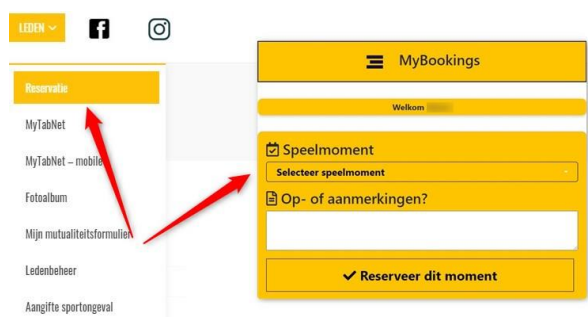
LEDEN

Reservatie

MyTabNet

MyTabNet – mobile

Fotoalbum

Mijn mutualiteitsformulier

Ledenbeheer

Aangifte sportongeval

MyBookings

Welkom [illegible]

Speelmoment

Selecteer speelmoment

Op- of aanmerkingen?

Reserveer dit moment